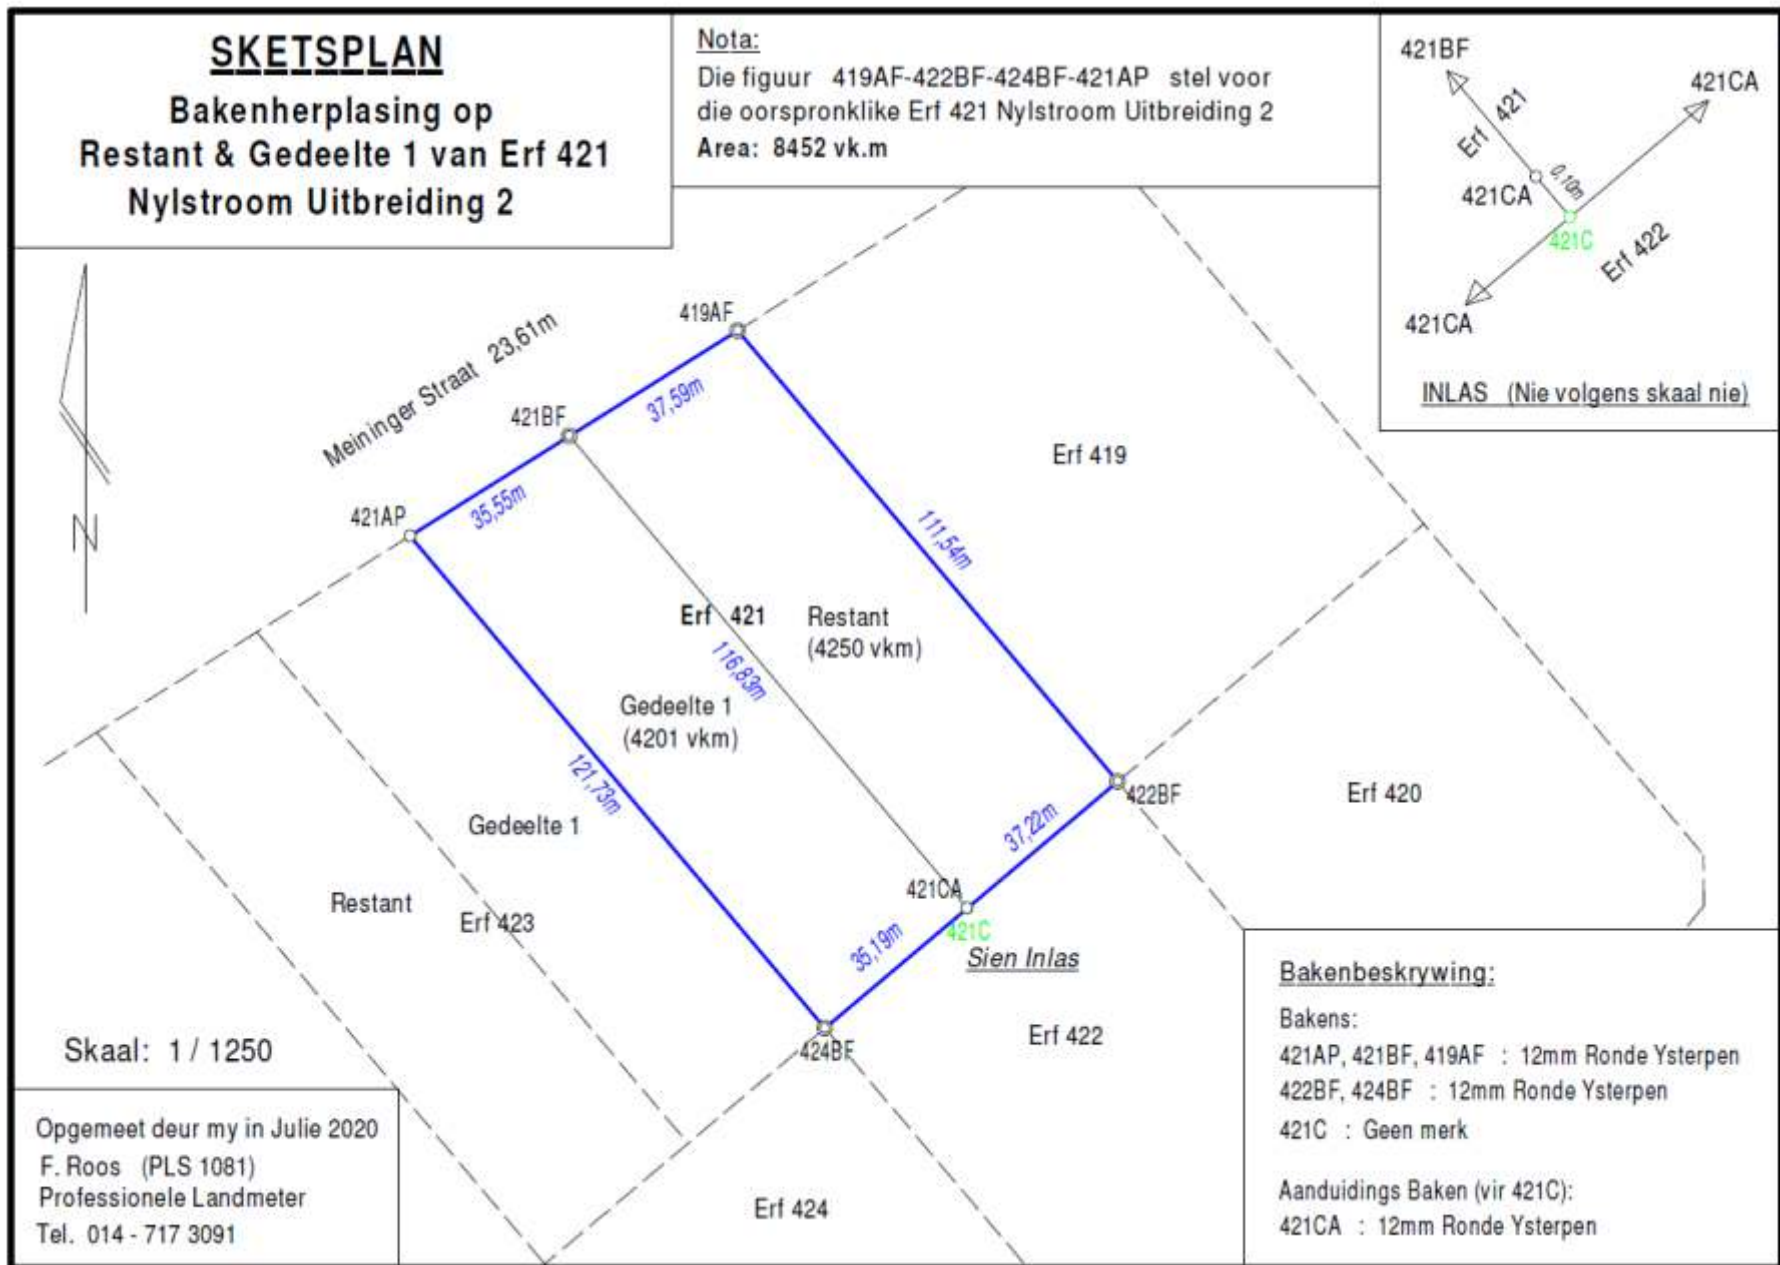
SKETSPLAN
Bakenherplasing op
Restant & Gedeelte 1 van Erf 421
Nylstroom Uitbreiding 2

Nota:
Die figuur 419AF-422BF-424BF-421AP stel voor die oorspronklike Erf 421 Nylstroom Uitbreiding 2
Area: 8452 vk.m

421BF
421CA
Erf 421
421CA
0,10m
421C
Erf 422
421CA
INLAS (Nie volgens skaal nie)

N

Meininger Straat 23,61m
419AF
421BF
37,59m
421AP
35,55m
Erf 419
111,54m
Erf 421
Restant
(4250 vkm)
116,83m
Gedeelte 1
(4201 vkm)
121,73m
422BF
Erf 420
37,22m
Gedeelte 1
421CA
Restant
Erf 423
421C
35,19m
Sien Inlas
Erf 422
424BF

Skaal: 1 / 1250

Opgemeet deur my in Julie 2020
F. Roos (PLS 1081)
Professionele Landmeter
Tel. 014 - 717 3091

Erf 424

Bakenbeskrywing:
Bakens:
421AP, 421BF, 419AF : 12mm Ronde Ysterpen
422BF, 424BF : 12mm Ronde Ysterpen
421C : Geen merk

Aanduidings Baken (vir 421C):
421CA : 12mm Ronde Ysterpen